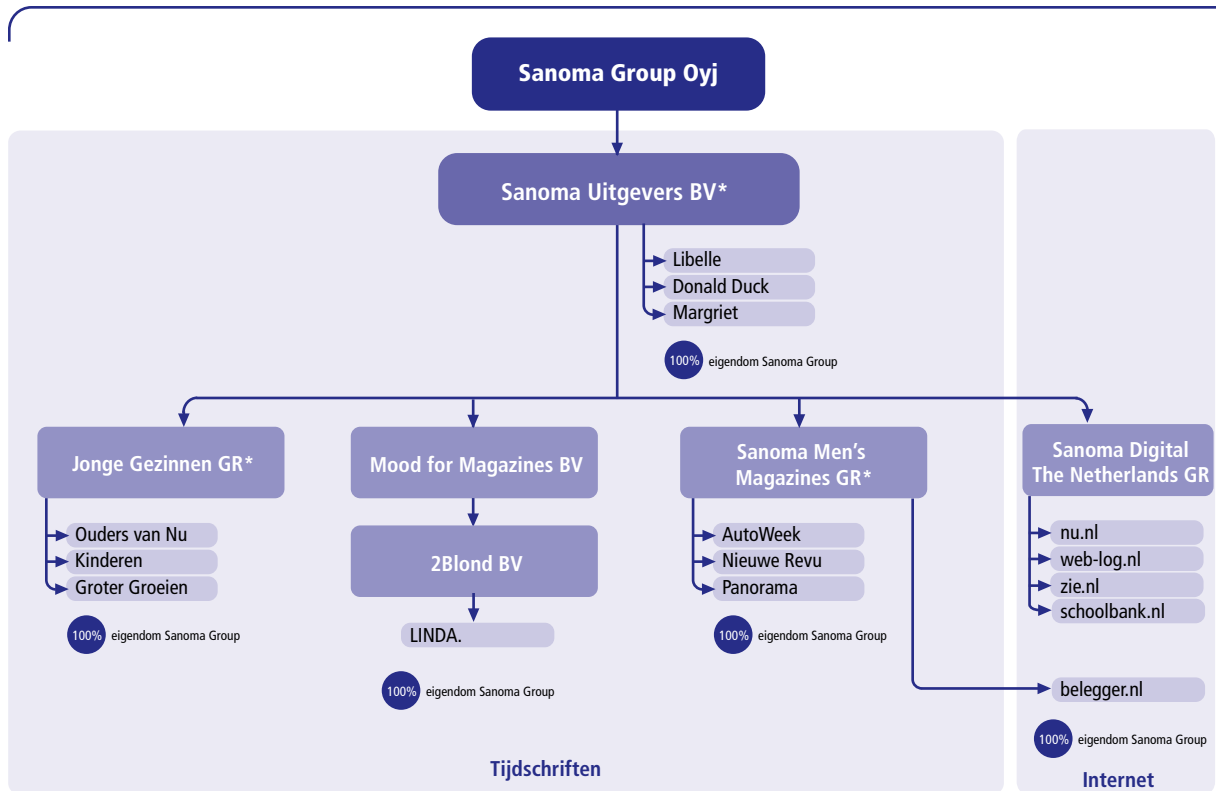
Sanoma Group Oyj

Sanoma Uitgevers BV*

Libelle
Donald Duck
Margriet

100% eigendom Sanoma Group

Jonge Gezinnen GR*

Ouders van Nu
Kinderen
Groter Groeien

100% eigendom Sanoma Group

Mood for Magazines BV

2Blond BV

LINDA.

100% eigendom Sanoma Group

Sanoma Men's Magazines GR*

AutoWeek
Nieuwe Revu
Panorama

100% eigendom Sanoma Group

Sanoma Digital The Netherlands GR

nu.nl
web-log.nl
zie.nl
schoolbank.nl

belegger.nl

100% eigendom Sanoma Group

Tijdschriften

Internet